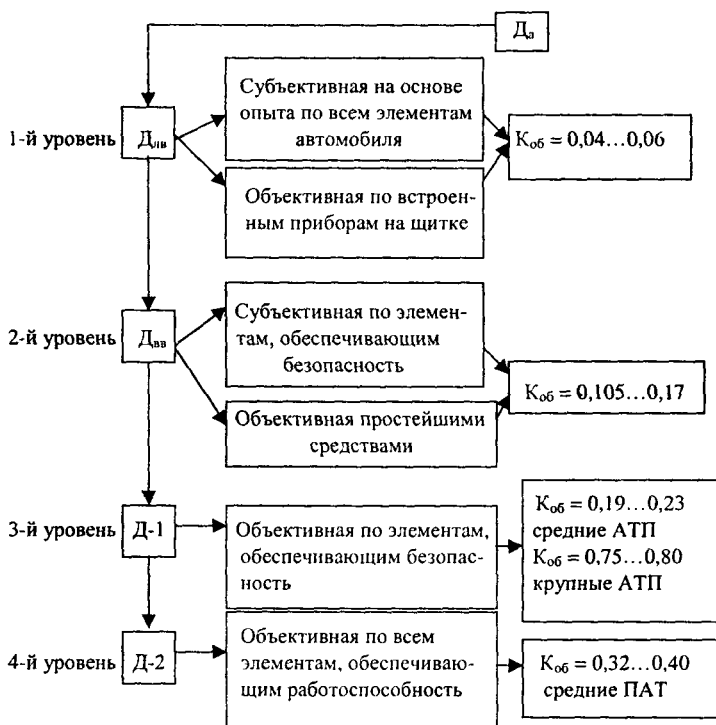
Д$_э$

1-й уровень

Д$_{лв}$

Субъективная на основе опыта по всем элементам автомобиля

Объективная по встроенным приборам на щитке

К$_{об}$ = 0,04…0,06

2-й уровень

Д$_{вв}$

Субъективная по элементам, обеспечивающим безопасность

Объективная простейшими средствами

К$_{об}$ = 0,105…0,17

3-й уровень

Д-1

Объективная по элементам, обеспечивающим безопасность

К$_{об}$ = 0,19…0,23 средние АТП К$_{об}$ = 0,75…0,80 крупные АТП

4-й уровень

Д-2

Объективная по всем элементам, обеспечивающим работоспособность

К$_{об}$ = 0,32…0,40 средние ПАТ